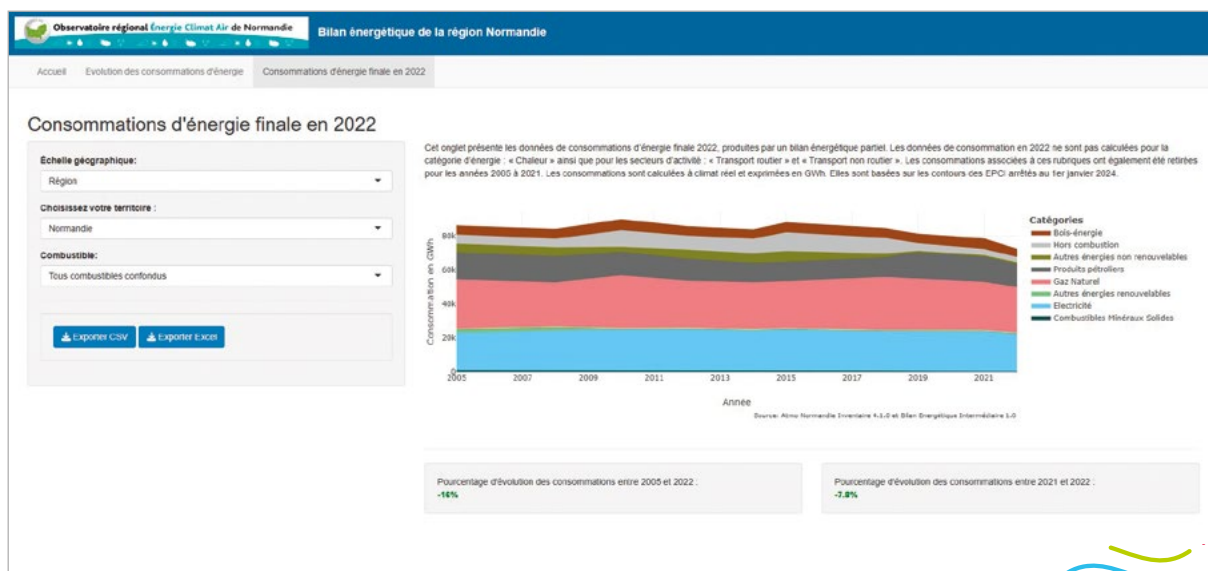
Observatoire régional Énergie Climat Air de Normandie

Bilan énergétique de la région Normandie

Accueil | Evolution des consommations d'énergie | Consommations d'énergie finale en 2022

Consommations d'énergie finale en 2022

Échelle géographique:
Région

Choisissez votre territoire :
Normandie

Combustible:
Tous combustibles confondus

Exporter CSV | Exporter Excel

Cet onglet présente les données de consommations d'énergie finale 2022, produites par un bilan énergétique partiel. Les données de consommation en 2022 ne sont pas calculées pour la catégorie d'énergie : « Chaleur » ainsi que pour les secteurs d'activité : « Transport routier » et « Transport non routier ». Les consommations associées à ces rubriques ont également été retirées pour les années 2005 à 2021. Les consommations sont calculées à climat réel et exprimées en GWh. Elles sont basées sur les contours des EPCI arrêtés au 1er janvier 2024.

Catégories
Bois-énergie
Hors combustion
Autres énergies non renouvelables
Produits pétroliers
Gaz Naturel
Autres énergies renouvelables
Electricité
Combustibles Minéraux Solides

Consommation en GWh
80k
60k
40k
20k
0
2005 2007 2009 2011 2013 2015 2017 2019 2021
Année

Source: Atmo Normandie Inventaire 4.1.0 et Bilan Energétique Intermédiaire 1.0

Pourcentage d'évolution des consommations entre 2005 et 2022 :
-16%

Pourcentage d'évolution des consommations entre 2021 et 2022 :
-7.8%